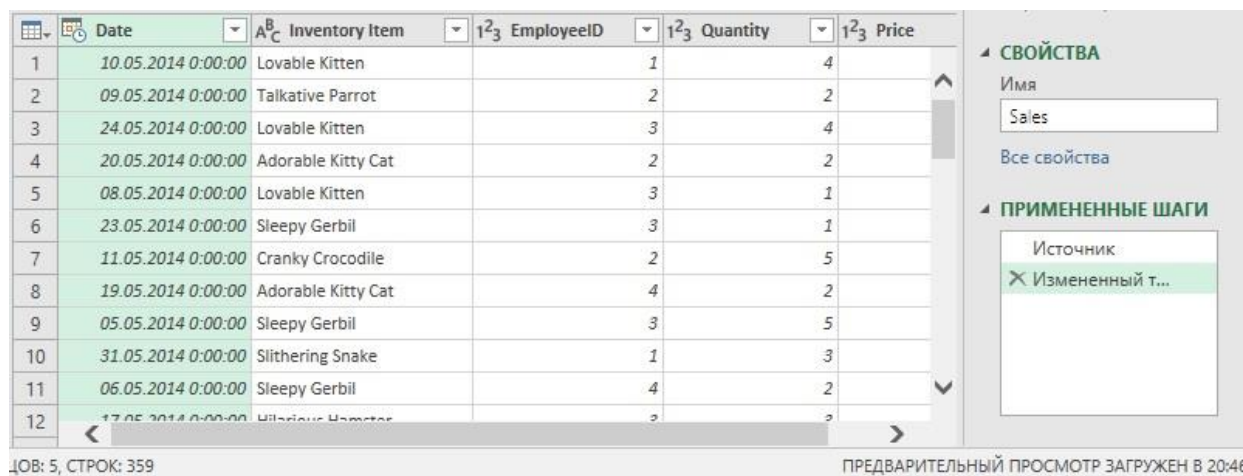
| | Date | Inventory Item | EmployeeID | Quantity | Price |
|---|---|---|---|---|---|
| 1 | 10.05.2014 0:00:00 | Lovable Kitten | 1 | 4 | |
| 2 | 09.05.2014 0:00:00 | Talkative Parrot | 2 | 2 | |
| 3 | 24.05.2014 0:00:00 | Lovable Kitten | 3 | 4 | |
| 4 | 20.05.2014 0:00:00 | Adorable Kitty Cat | 2 | 2 | |
| 5 | 08.05.2014 0:00:00 | Lovable Kitten | 3 | 1 | |
| 6 | 23.05.2014 0:00:00 | Sleepy Gerbil | 3 | 1 | |
| 7 | 11.05.2014 0:00:00 | Cranky Crocodile | 2 | 5 | |
| 8 | 19.05.2014 0:00:00 | Adorable Kitty Cat | 4 | 2 | |
| 9 | 05.05.2014 0:00:00 | Sleepy Gerbil | 3 | 5 | |
| 10 | 31.05.2014 0:00:00 | Slithering Snake | 1 | 3 | |
| 11 | 06.05.2014 0:00:00 | Sleepy Gerbil | 4 | 2 | |
| 12 | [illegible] | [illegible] | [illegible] | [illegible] | |

СВОЙСТВА
Имя
Sales
Все свойства

ПРИМЕНЕННЫЕ ШАГИ
Источник
Измененный т...

ЦОВ: 5, СТРОК: 359

ПРЕДВАРИТЕЛЬНЫЙ ПРОСМОТР ЗАГРУЖЕН В 20:46